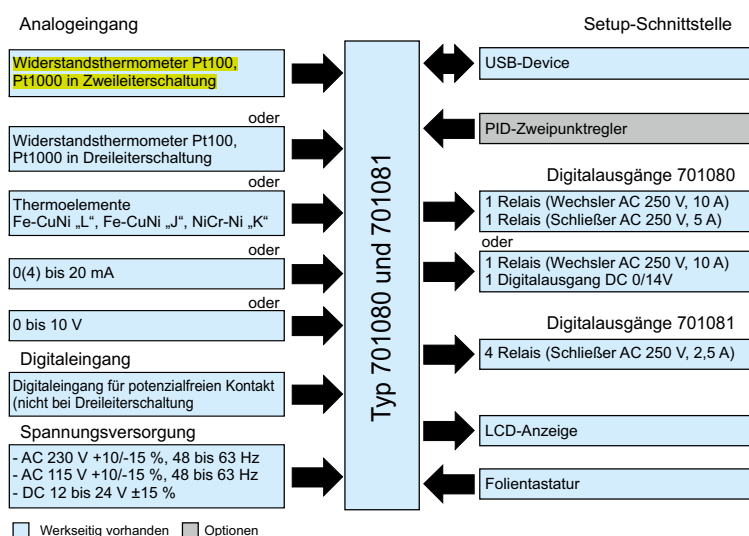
Analogeingang

Setup-Schnittstelle

Widerstandsthermometer Pt100, Pt1000 in Zweileiterschaltung

oder

Widerstandsthermometer Pt100, Pt1000 in Dreileiterschaltung

oder

Thermoelemente
Fe-CuNi „L“, Fe-CuNi „J“, NiCr-Ni „K“

oder

0(4) bis 20 mA

oder

0 bis 10 V

Digitaleingang

Digitaleingang für potenzialfreien Kontakt (nicht bei Dreileiterschaltung

Spannungsversorgung

- AC 230 V +10/-15 %, 48 bis 63 Hz
- AC 115 V +10/-15 %, 48 bis 63 Hz
- DC 12 bis 24 V ±15 %

Typ 701080 und 701081

USB-Device

PID-Zweipunktregler

Digitalausgänge 701080

1 Relais (Wechsler AC 250 V, 10 A)
1 Relais (Schließer AC 250 V, 5 A)

oder

1 Relais (Wechsler AC 250 V, 10 A)
1 Digitalausgang DC 0/14V

Digitalausgänge 701081

4 Relais (Schließer AC 250 V, 2,5 A)

LCD-Anzeige

Folientastatur

Werkseitig vorhanden Optionen